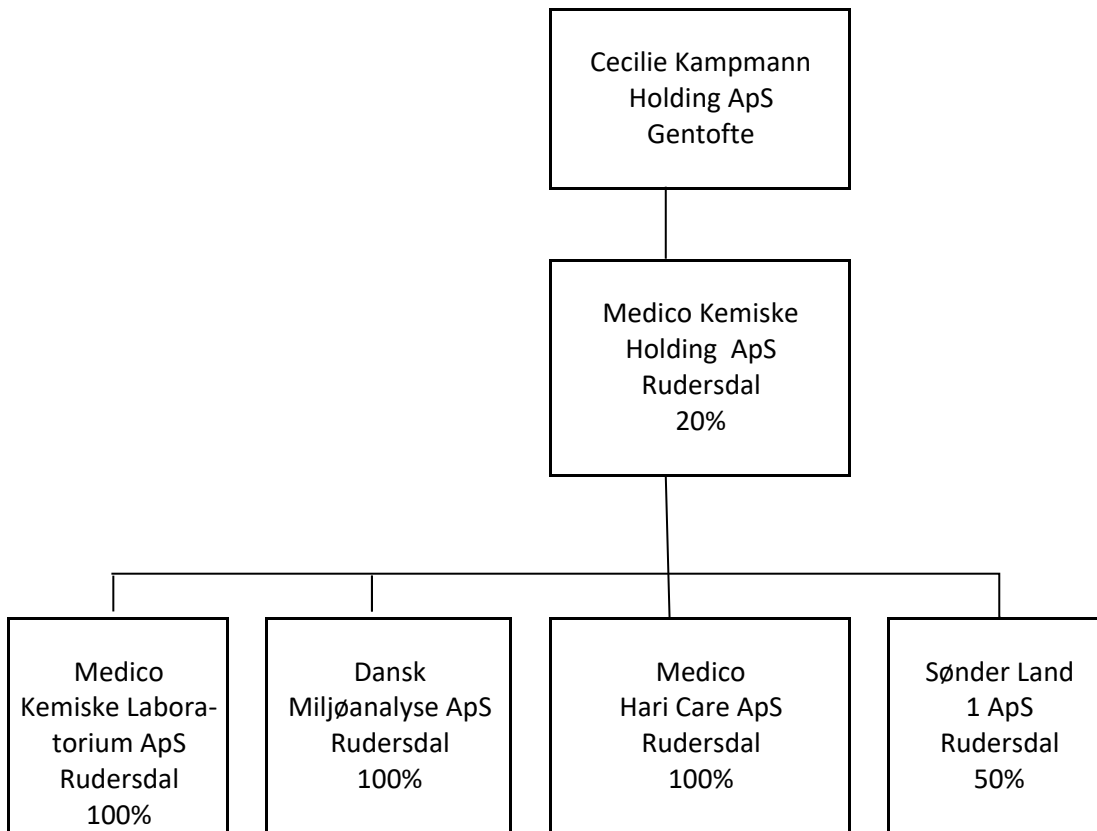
Cecilie Kampmann Holding ApS Gentofte

Medico Kemiske Holding ApS Rudersdal 20%

Medico Kemiske Laboratorium ApS Rudersdal 100%

Dansk Miljøanalyse ApS Rudersdal 100%

Medico Hari Care ApS Rudersdal 100%

Sønder Land 1 ApS Rudersdal 50%